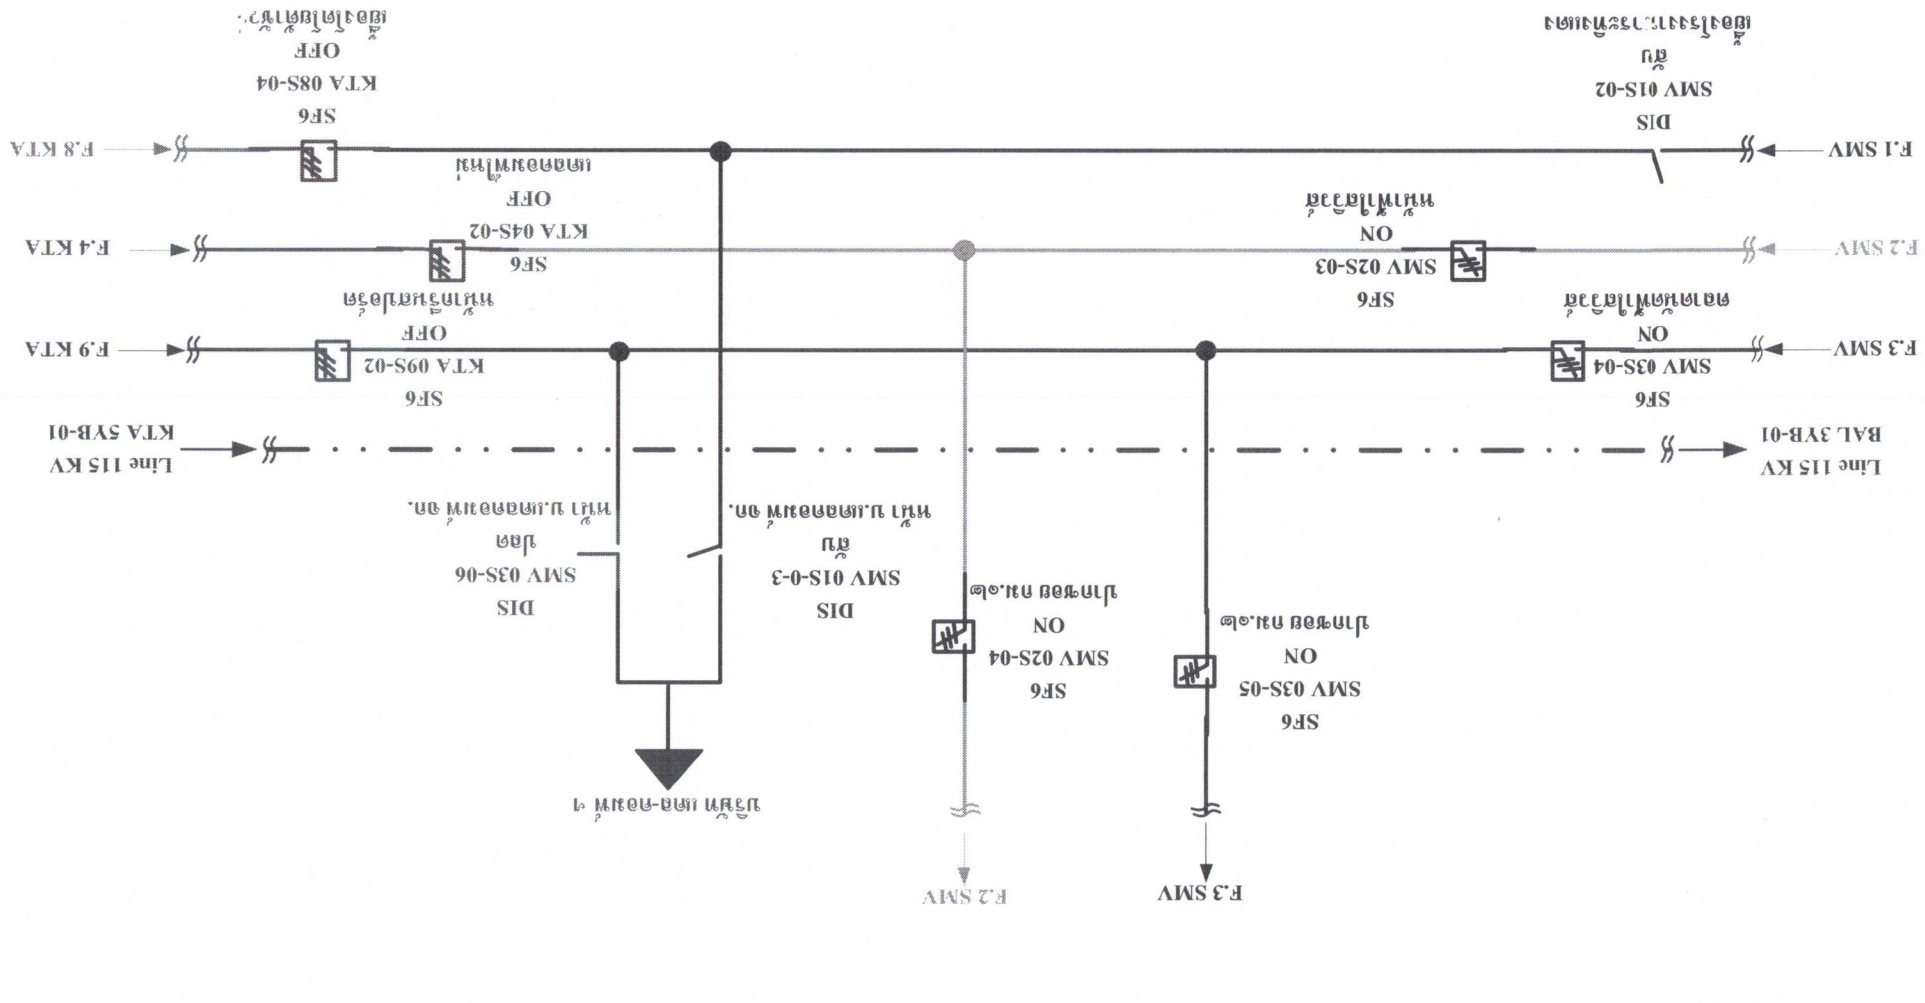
SF6
KTA 08S-04
OFF
เยื้องไปทางไปวัดฯ

DIS
SMV 01S-02
ต้น
เยื้องโรงเรียนบ้านทุ่งหลวง

F.8 KTA
F.1 SMV

SF6
KTA 04S-02
OFF
แยกดอนไผ่ใหม่

SF6
SMV 02S-03
ON
หน้าไร่อ้อย

F.4 KTA
F.2 SMV

SF6
KTA 09S-02
OFF
หน้าวัดหนองโก

SF6
SMV 03S-04
ON
ตลาดไร่อ้อย

F.9 KTA
F.3 SMV

Line 115 KV
KTA 5YB-01

Line 115 KV
BAL 3YB-01

DIS
SMV 03S-06
ปลด
หน้า บ.ดอนไผ่ จก.

DIS
SMV 01S-0-3
ต้น
หน้า บ.ดอนไผ่ จก.

SF6
SMV 02S-04
ON
ปากซอย กม.๒

SF6
SMV 03S-05
ON
ปากซอย กม.๒

บริษัท ดอน-ดอนไผ่ ๆ

F.2 SMV
F.3 SMV